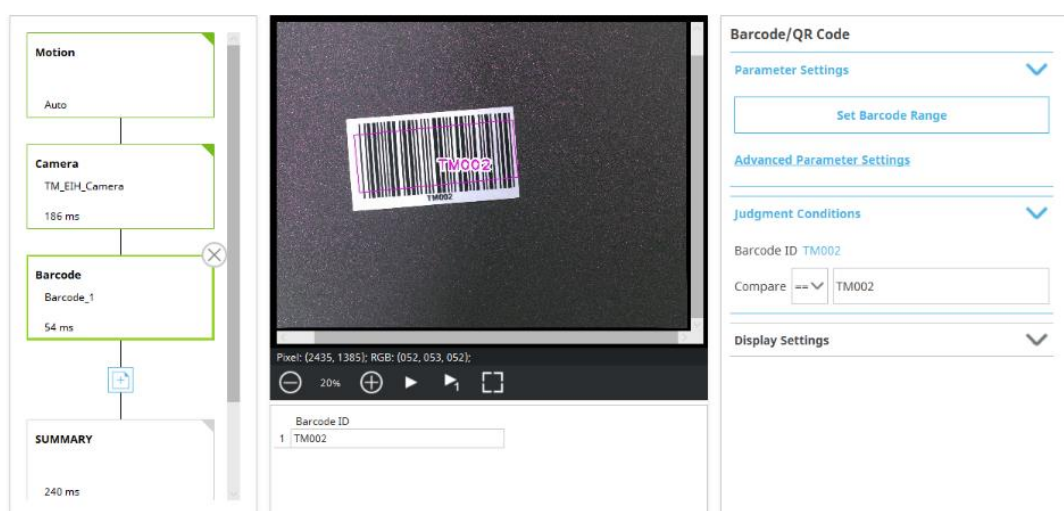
Motion

Auto

Camera
TM_EIH_Camera

186 ms

Barcode
Barcode_1

54 ms

SUMMARY

240 ms

TM002
TM002

Pixel: (2435, 1385); RGB: (052, 053, 052);

20%

| | Barcode ID |
|---|---|
| 1 | TM002 |

Barcode/QR Code

Parameter Settings

Set Barcode Range

Advanced Parameter Settings

Judgment Conditions

Barcode ID TM002

Compare == TM002

Display Settings